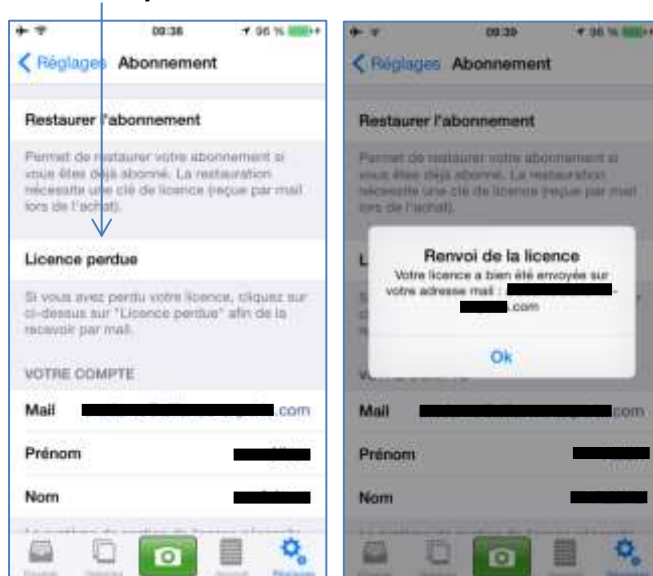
09:38 96 %

Réglages Abonnement

Restaurer l'abonnement

Permet de restaurer votre abonnement si vous êtes déjà abonné. La restauration nécessite une clé de licence (reçue par mail lors de l'achat).

Licence perdue

Si vous avez perdu votre licence, cliquez sur ci-dessus sur "Licence perdue" afin de la recevoir par mail.

VOTRE COMPTE

Mail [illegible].com

Prénom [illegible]

Nom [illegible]

09:39 96 %

Réglages Abonnement

Restaurer l'abonnement

Permet de restaurer votre abonnement si vous êtes déjà abonné. La restauration nécessite une clé de licence (reçue par mail lors de l'achat).

Renvoi de la licence

Votre licence a bien été envoyée sur votre adresse mail : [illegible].com

Ok

Mail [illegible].com

Prénom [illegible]

Nom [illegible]